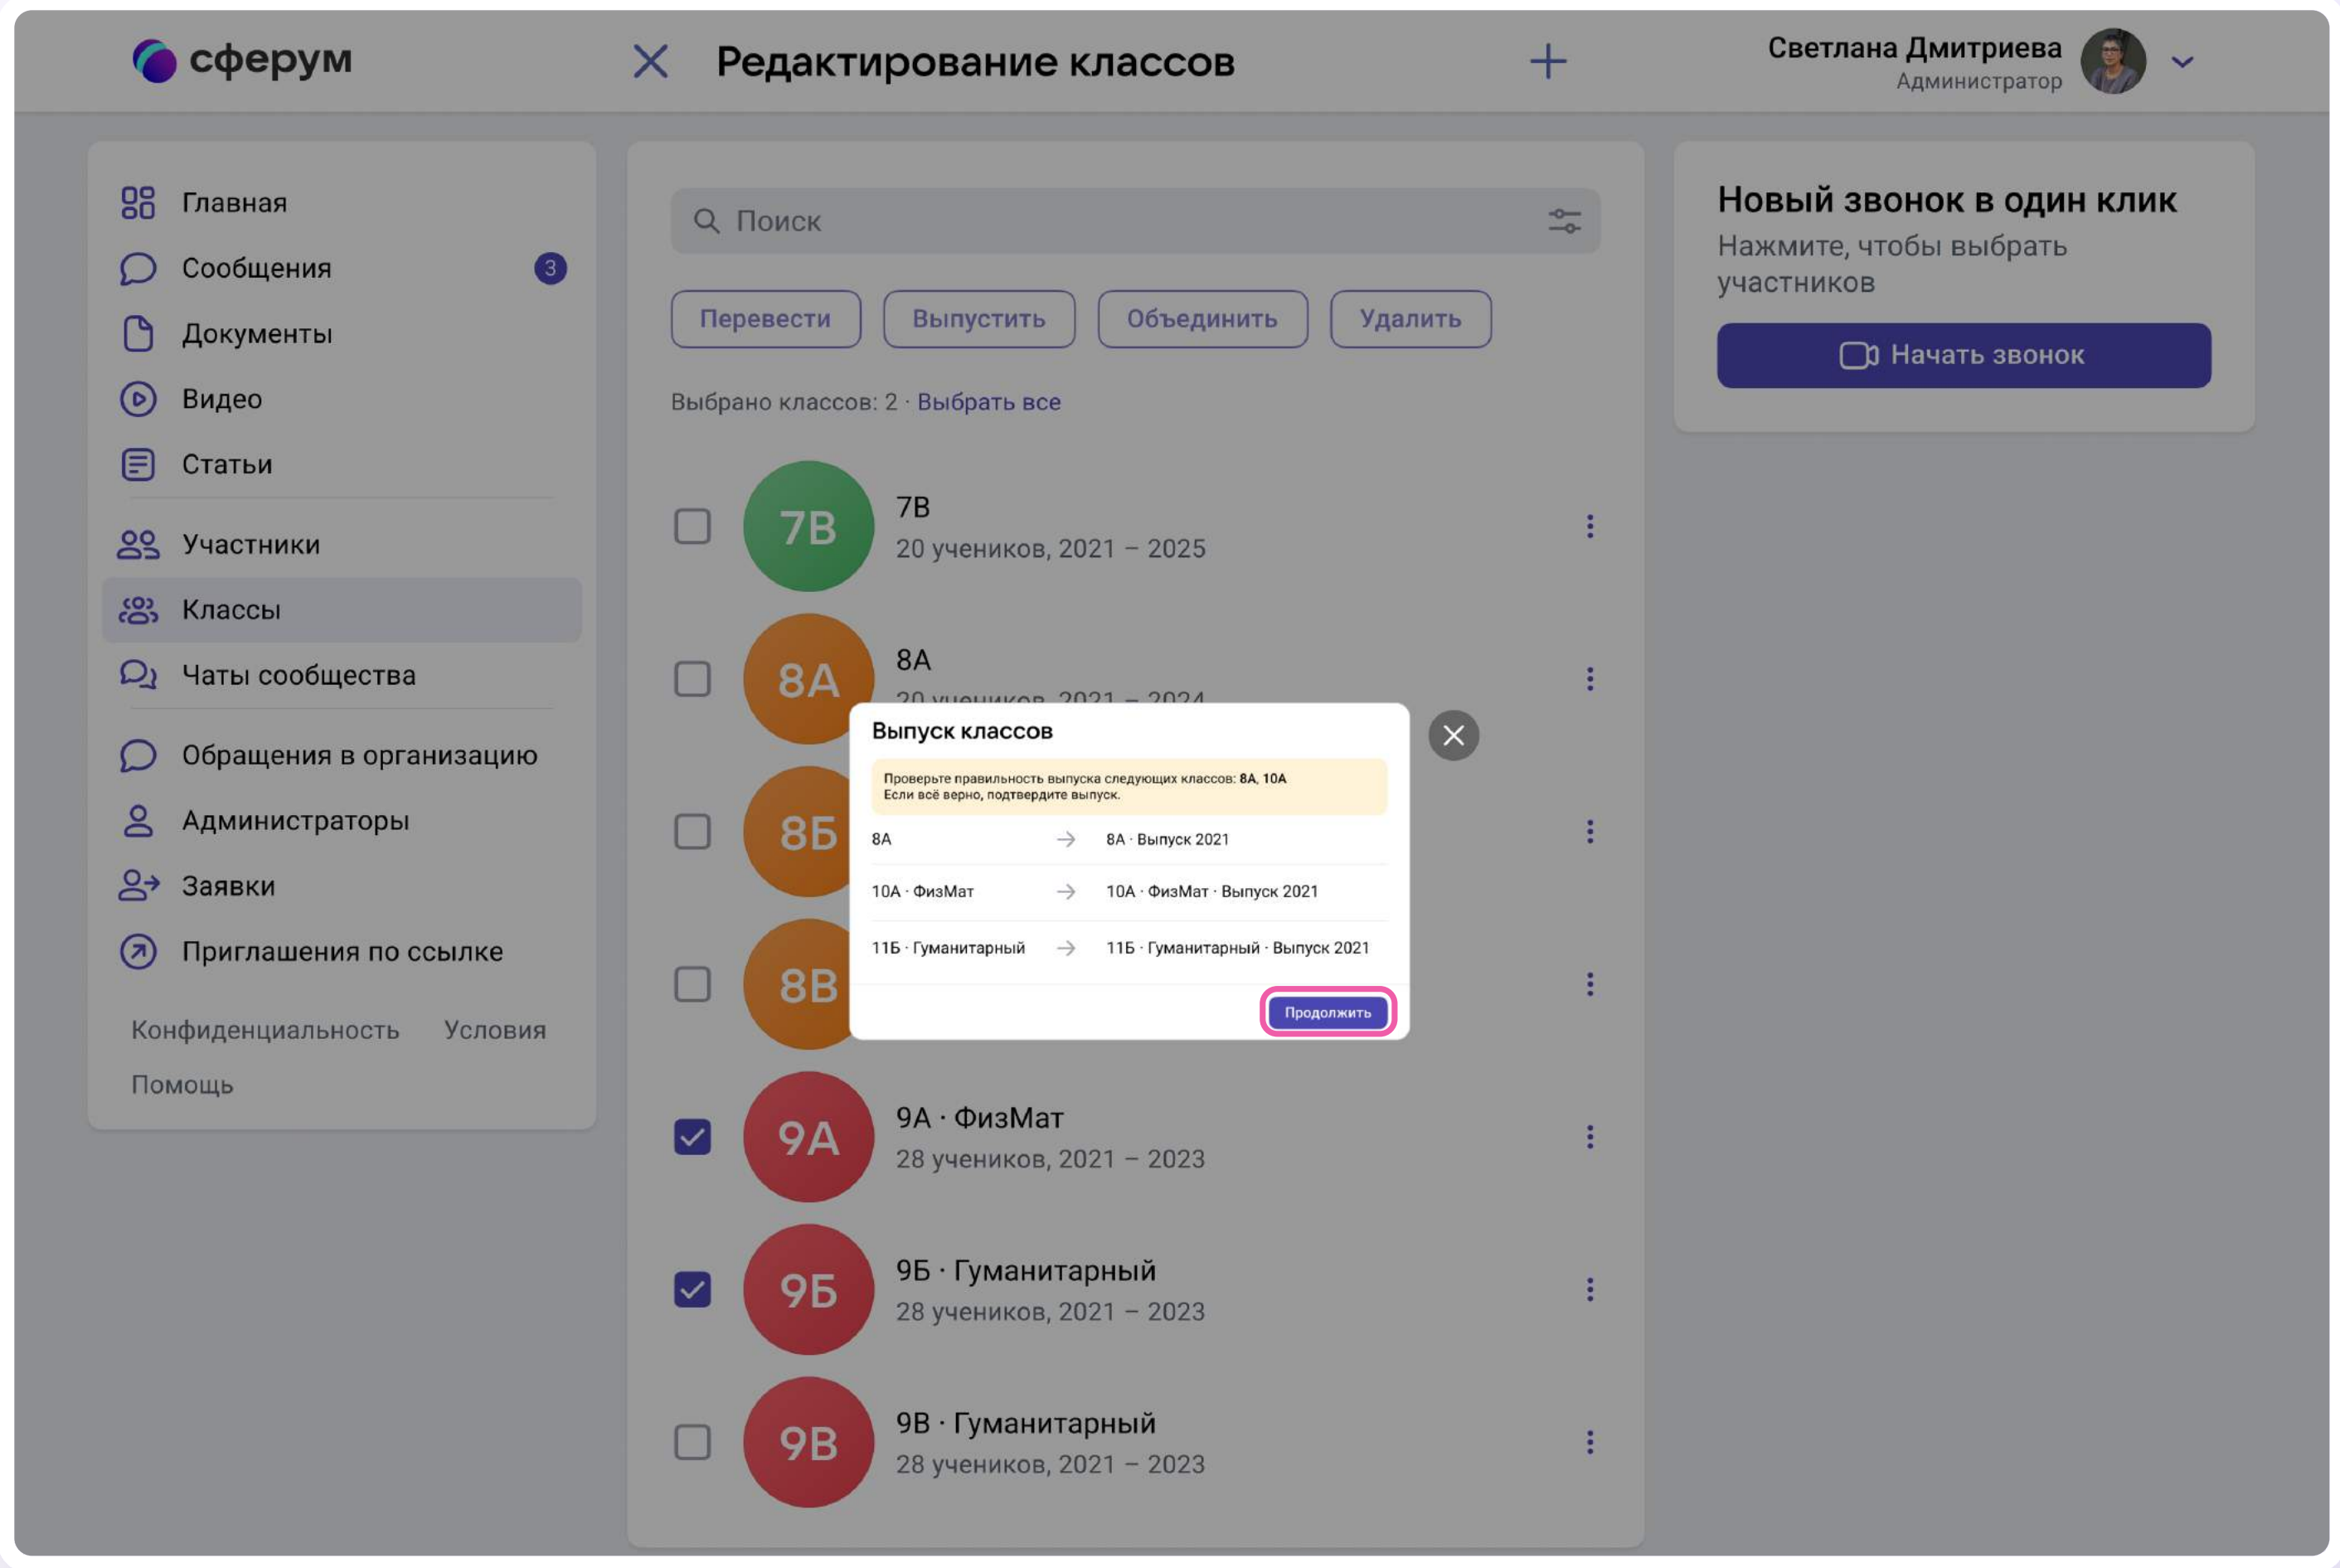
сферум

Редактирование классов

Светлана Дмитриева
Администратор

Главная
Сообщения 3
Документы
Видео
Статьи
Участники
Классы
Чаты сообщества
Обращения в организацию
Администраторы
Заявки
Приглашения по ссылке

Конфиденциальность Условия
Помощь

Поиск

Перевести Выпустить Объединить Удалить

Выбрано классов: 2 · Выбрать все

7В
7В
20 учеников, 2021 – 2025

8А
8А
20 учеников, 2021 – 2024

8Б

8В

9А
9А · ФизМат
28 учеников, 2021 – 2023

9Б
9Б · Гуманитарный
28 учеников, 2021 – 2023

9В
9В · Гуманитарный
28 учеников, 2021 – 2023

Выпуск классов

Проверьте правильность выпуска следующих классов: 8А, 10А
Если всё верно, подтвердите выпуск.

| 8А | → | 8А · Выпуск 2021 |
|---|---|---|
| 10А · ФизМат | → | 10А · ФизМат · Выпуск 2021 |
| 11Б · Гуманитарный | → | 11Б · Гуманитарный · Выпуск 2021 |

Продолжить

Новый звонок в один клик
Нажмите, чтобы выбрать участников

Начать звонок